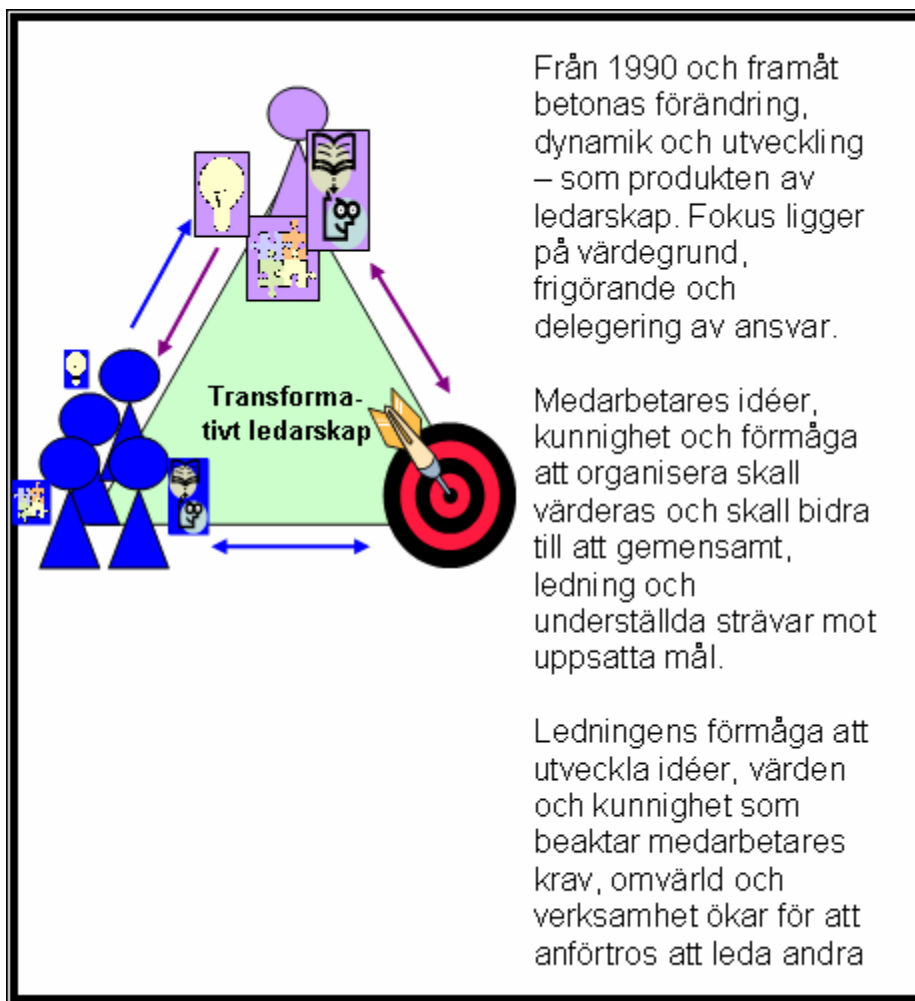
Transformativt ledarskap

Från 1990 och framåt betonas förändring, dynamik och utveckling – som produkten av ledarskap. Fokus ligger på värdegrund, frigörande och delegering av ansvar.

Medarbetares idéer, kunnighet och förmåga att organisera skall värderas och skall bidra till att gemensamt, ledning och underställda strävar mot uppsatta mål.

Ledningens förmåga att utveckla idéer, värden och kunnighet som beaktar medarbetares krav, omvärld och verksamhet ökar för att anförtros att leda andra